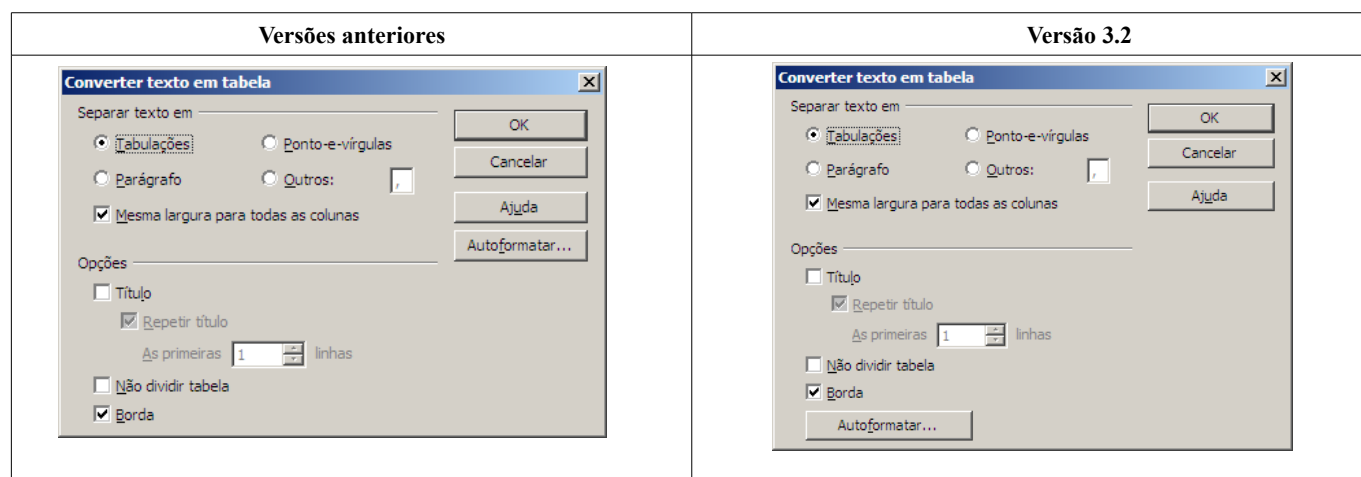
| Versões anteriores | Versão 3.2 |
|---|---|
| Converter texto em tabela<br>Separar texto em<br>Tabulações<br>Ponto-e-vírgulas<br>Parágrafo<br>Outros: ,<br>Mesma largura para todas as colunas<br>Opções<br>Título<br>Repetir título<br>As primeiras 1 linhas<br>Não dividir tabela<br>Borda<br>OK<br>Cancelar<br>Ajuda<br>Autoformatar... | Converter texto em tabela<br>Separar texto em<br>Tabulações<br>Ponto-e-vírgulas<br>Parágrafo<br>Outros: ,<br>Mesma largura para todas as colunas<br>Opções<br>Título<br>Repetir título<br>As primeiras 1 linhas<br>Não dividir tabela<br>Borda<br>Autoformatar...<br>OK<br>Cancelar<br>Ajuda |